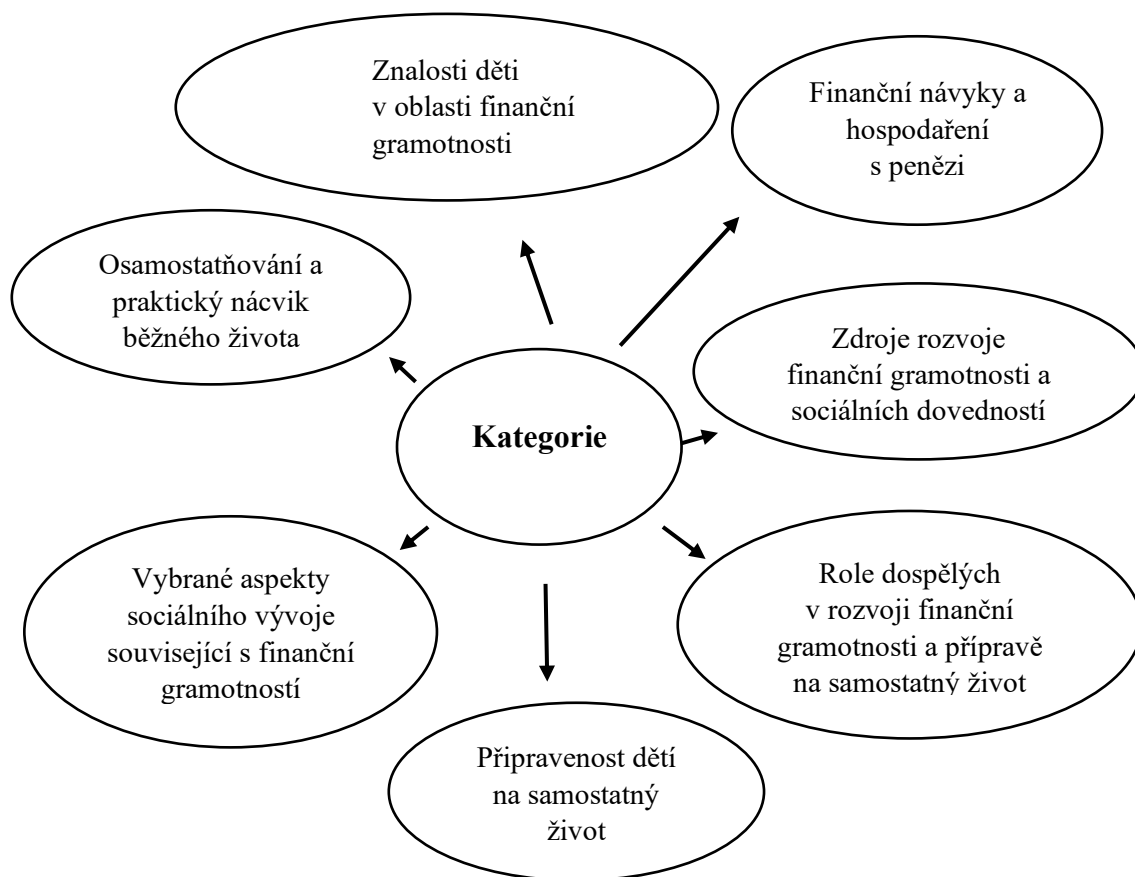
Znalosti děti v oblasti finanční gramotnosti

Finanční návyky a hospodaření s penězi

Osamostatňování a praktický nácvik běžného života

Zdroje rozvoje finanční gramotnosti a sociálních dovedností

Kategorie

Vybrané aspekty sociálního vývoje související s finanční gramotností

Role dospělých v rozvoji finanční gramotnosti a přípravě na samostatný život

Připravenost dětí na samostatný život